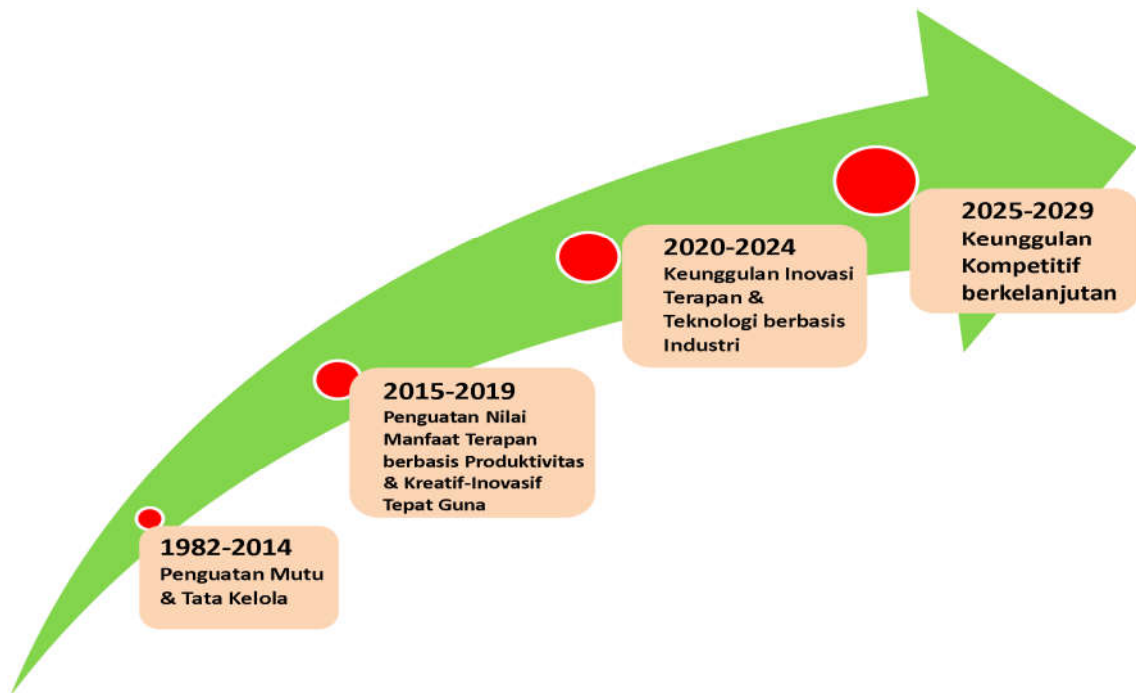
1982-2014
Penguatan Mutu & Tata Kelola

2015-2019
Penguatan Nilai Manfaat Terapan berbasis Produktivitas & Kreatif-Inovasif Tepat Guna

2020-2024
Keunggulan Inovasi Terapan & Teknologi berbasis Industri

2025-2029
Keunggulan Kompetitif berkelanjutan